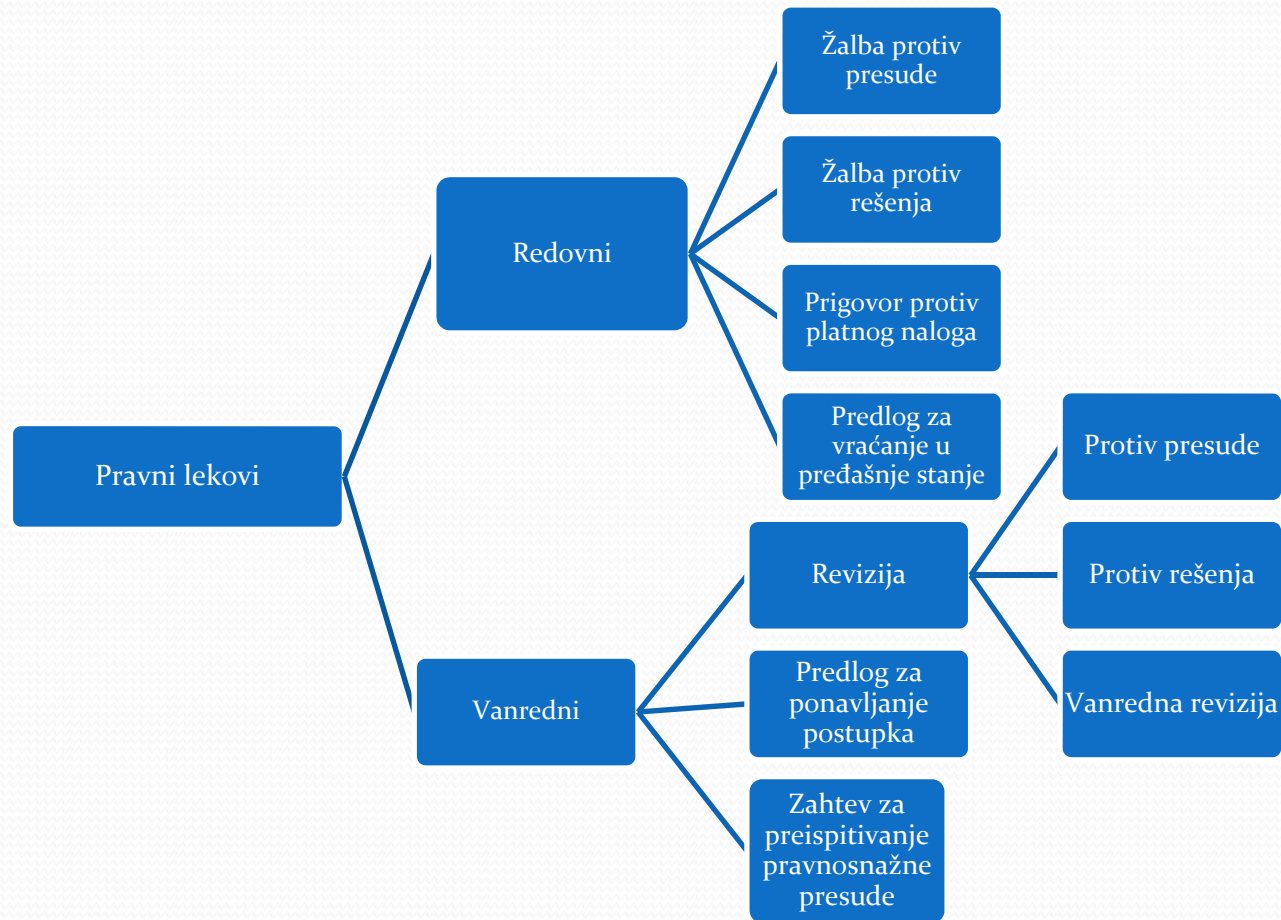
Pravni lekovi

Redovni

Žalba protiv presude

Žalba protiv rešenja

Prigovor protiv platnog naloga

Predlog za vraćanje u pređašnje stanje

Vanredni

Revizija

Protiv presude

Protiv rešenja

Vanredna revizija

Predlog za ponavljanje postupka

Zahtev za preispitivanje pravnosnažne presude